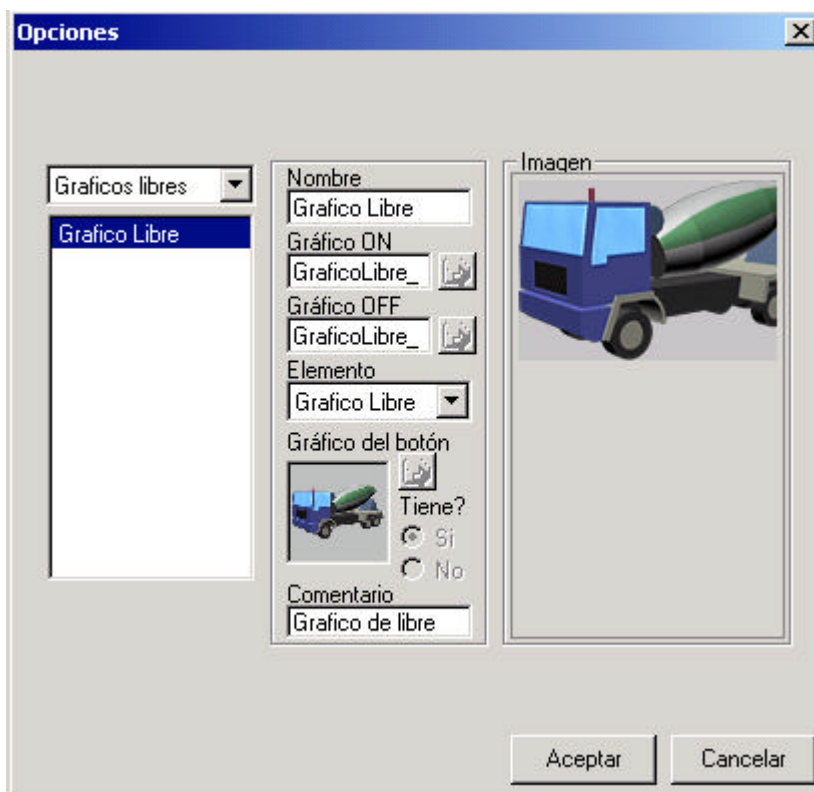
Opciones

Graficos libres

Grafico Libre

Nombre
Grafico Libre
Gráfico ON
GraficoLibre_
Gráfico OFF
GraficoLibre_
Elemento
Grafico Libre
Gráfico del botón
Tiene?
Si
No
Comentario
Grafico de libre

Imagen

Aceptar
Cancelar